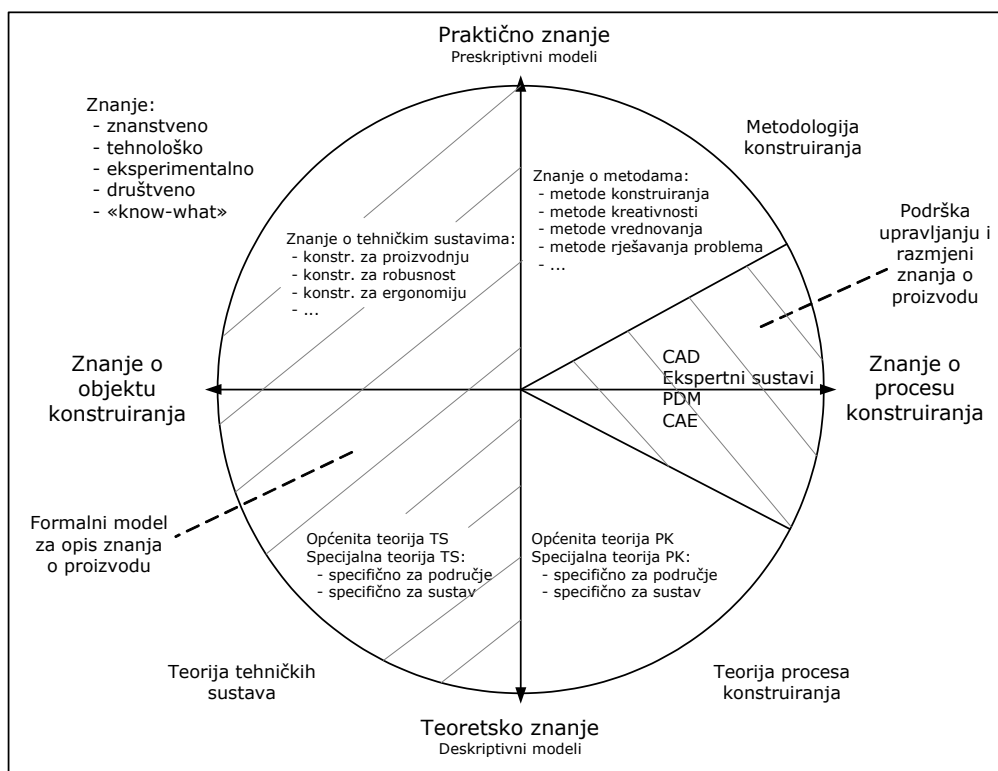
Praktično znanje
Preskriptivni modeli

Znanje:
- znanstveno
- tehnološko
- eksperimentalno
- društveno
- «know-what»

Metodologija konstruiranja

Znanje o metodama:
- metode konstruiranja
- metode kreativnosti
- metode vrednovanja
- metode rješavanja problema
- ...

Podrška upravljanju i razmjeni znanja o proizvodu

Znanje o tehničkim sustavima:
- konstr. za proizvodnju
- konstr. za robusnost
- konstr. za ergonomiju
- ...

Znanje o objektu konstruiranja

CAD
Ekspertni sustavi
PDM
CAE

Znanje o procesu konstruiranja

Formalni model za opis znanja o proizvodu

Općenita teorija TS
Specijalna teorija TS:
- specifično za područje
- specifično za sustav

Općenita teorija PK
Specijalna teorija PK:
- specifično za područje
- specifično za sustav

Teorija tehničkih sustava

Teorija procesa konstruiranja

Teoretsko znanje
Deskriptivni modeli